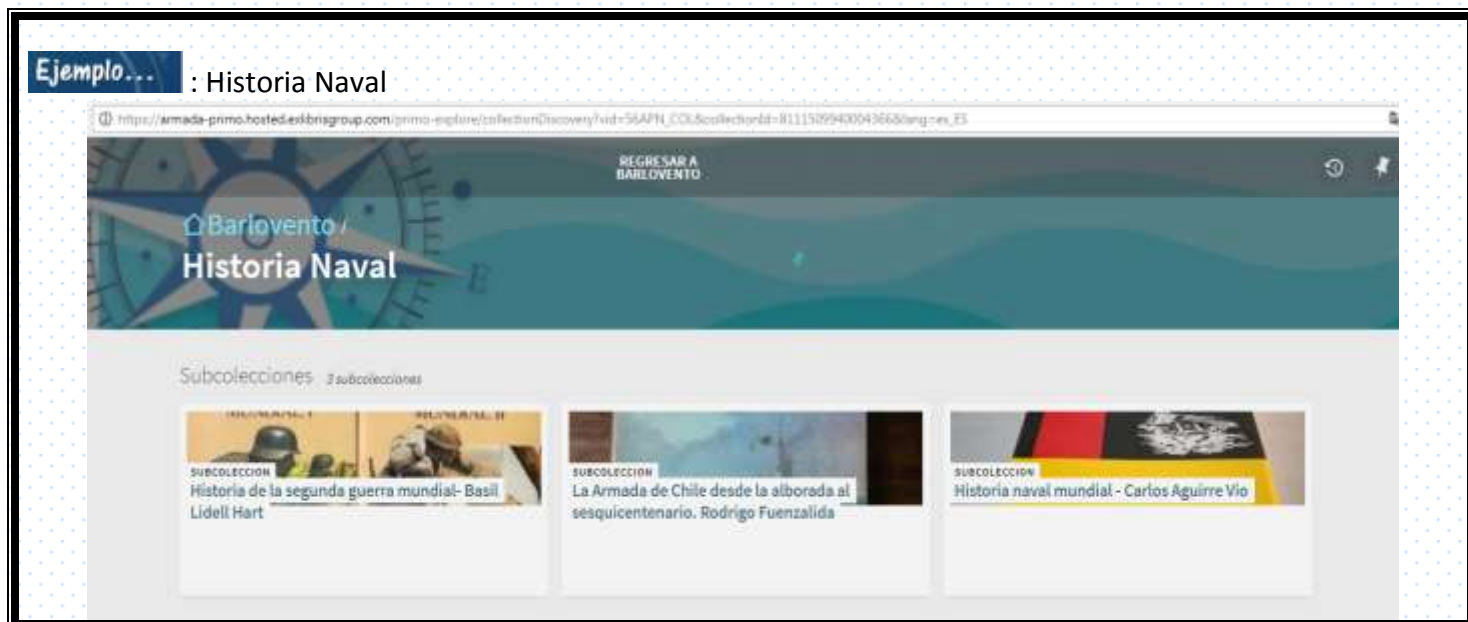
Ejemplo... : Historia Naval

https://armada-primo.hosted.exlibrisgroup.com/primo-explore/collectionDiscovery?vid=56APN_COL&collectionId=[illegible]&lang=es_ES

REGRESAR A BARLOVENTO

Barlovento /
Historia Naval

Subcolecciones 3 subcolecciones

SUBCOLECCION
Historia de la segunda guerra mundial- Basil Lidell Hart

SUBCOLECCION
La Armada de Chile desde la alborada al sesquicentenario. Rodrigo Fuenzalida

SUBCOLECCION
Historia naval mundial - Carlos Aguirre Vio